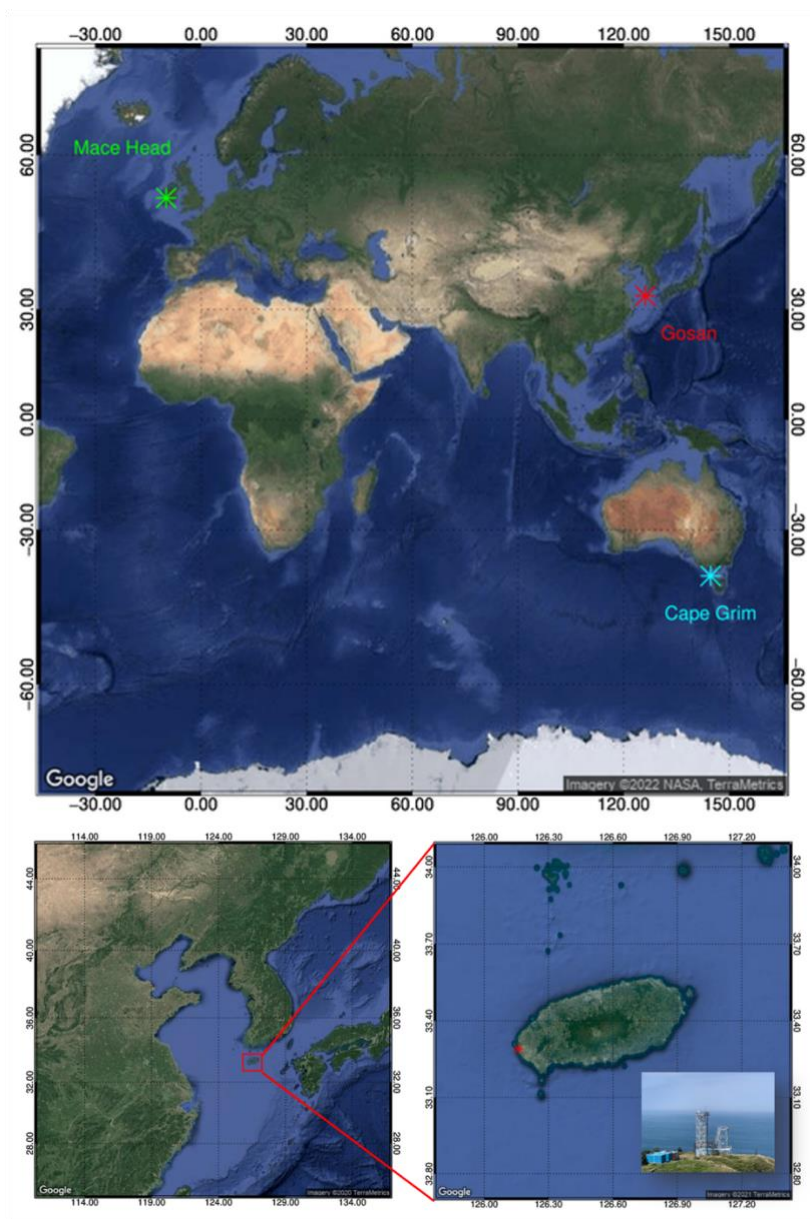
−30.00 0.00 30.00 60.00 90.00 120.00 150.00

60.00 30.00 0.00 −30.00 −60.00

Mace Head

Gosan

Cape Grim

60.00 30.00 0.00 −30.00 −60.00

Google

Imagery ©2022 NASA, TerraMetrics

−30.00 0.00 30.00 60.00 90.00 120.00 150.00

114.00 119.00 124.00 129.00 134.00

44.00 40.00 36.00 32.00 28.00

44.00 40.00 36.00 32.00 28.00

Google

Imagery ©2020 TerraMetrics

114.00 119.00 124.00 129.00 134.00

126.00 126.30 126.60 126.90 127.20

34.00 33.70 33.40 33.10 32.80

34.00 33.70 33.40 33.10 32.80

Google

Imagery ©2021 TerraMetrics

126.00 126.30 126.60 126.90 127.20